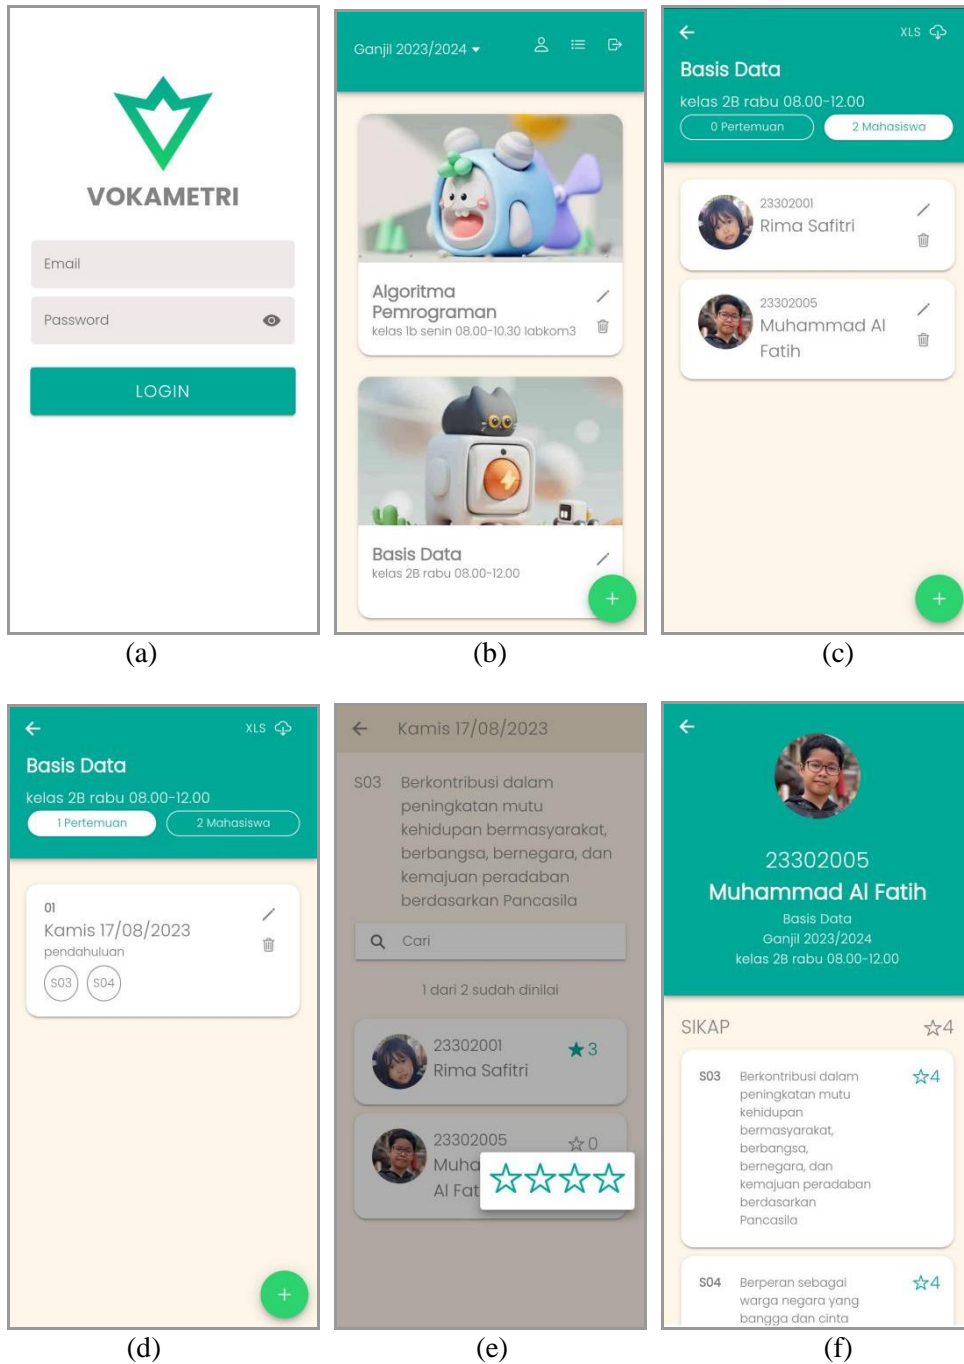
VOKAMETRI

Email

Password

LOGIN

(a)

Ganjil 2023/2024

Algoritma Pemrograman
kelas 1b senin 08.00-10.30 labkom3

Basis Data
kelas 2B rabu 08.00-12.00

(b)

XLS

Basis Data
kelas 2B rabu 08.00-12.00

0 Pertemuan 2 Mahasiswa

23302001
Rima Safitri

23302005
Muhammad Al Fatih

(c)

XLS

Basis Data
kelas 2B rabu 08.00-12.00

1 Pertemuan 2 Mahasiswa

01
Kamis 17/08/2023
pendahuluan
S03 S04

(d)

Kamis 17/08/2023

S03 Berkontribusi dalam peningkatan mutu kehidupan bermasyarakat, berbangsa, bernegara, dan kemajuan peradaban berdasarkan Pancasila

Cari

1 dari 2 sudah dinilai

23302001
Rima Safitri
3

23302005
Muha
Al Fat
0

(e)

23302005
Muhammad Al Fatih
Basis Data
Ganjil 2023/2024
kelas 2B rabu 08.00-12.00

SIKAP 4

S03 Berkontribusi dalam peningkatan mutu kehidupan bermasyarakat, berbangsa, bernegara, dan kemajuan peradaban berdasarkan Pancasila 4

S04 Berperan sebagai warga negara yang bangga dan cinta 4

(f)